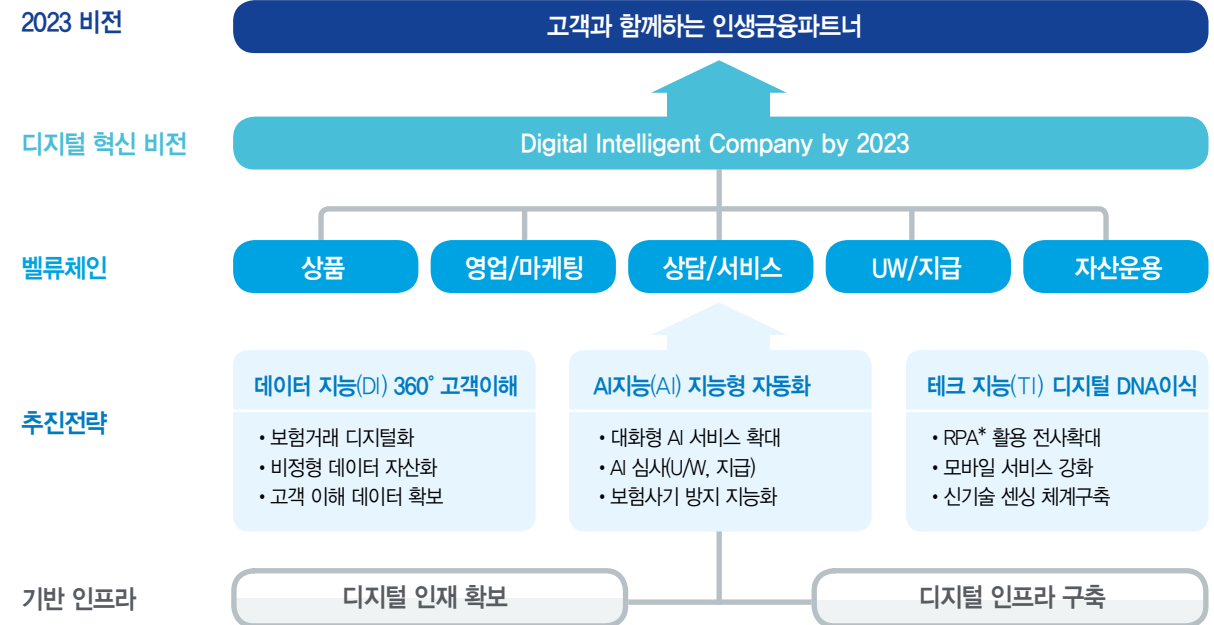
2023 비전

고객과 함께하는 인생금융파트너

디지털 혁신 비전

Digital Intelligent Company by 2023

벨류체인

상품

영업/마케팅

상담/서비스

UW/지급

자산운용

추진전략

데이터 지능(DI) 360° 고객이해

• 보험거래 디지털화
• 비정형 데이터 자산화
• 고객 이해 데이터 확보

AI지능(AI) 지능형 자동화

• 대화형 AI 서비스 확대
• AI 심사(U/W, 지급)
• 보험사기 방지 지능화

테크 지능(TI) 디지털 DNA이식

• RPA* 활용 전사확대
• 모바일 서비스 강화
• 신기술 센싱 체계구축

기반 인프라

디지털 인재 확보

디지털 인프라 구축